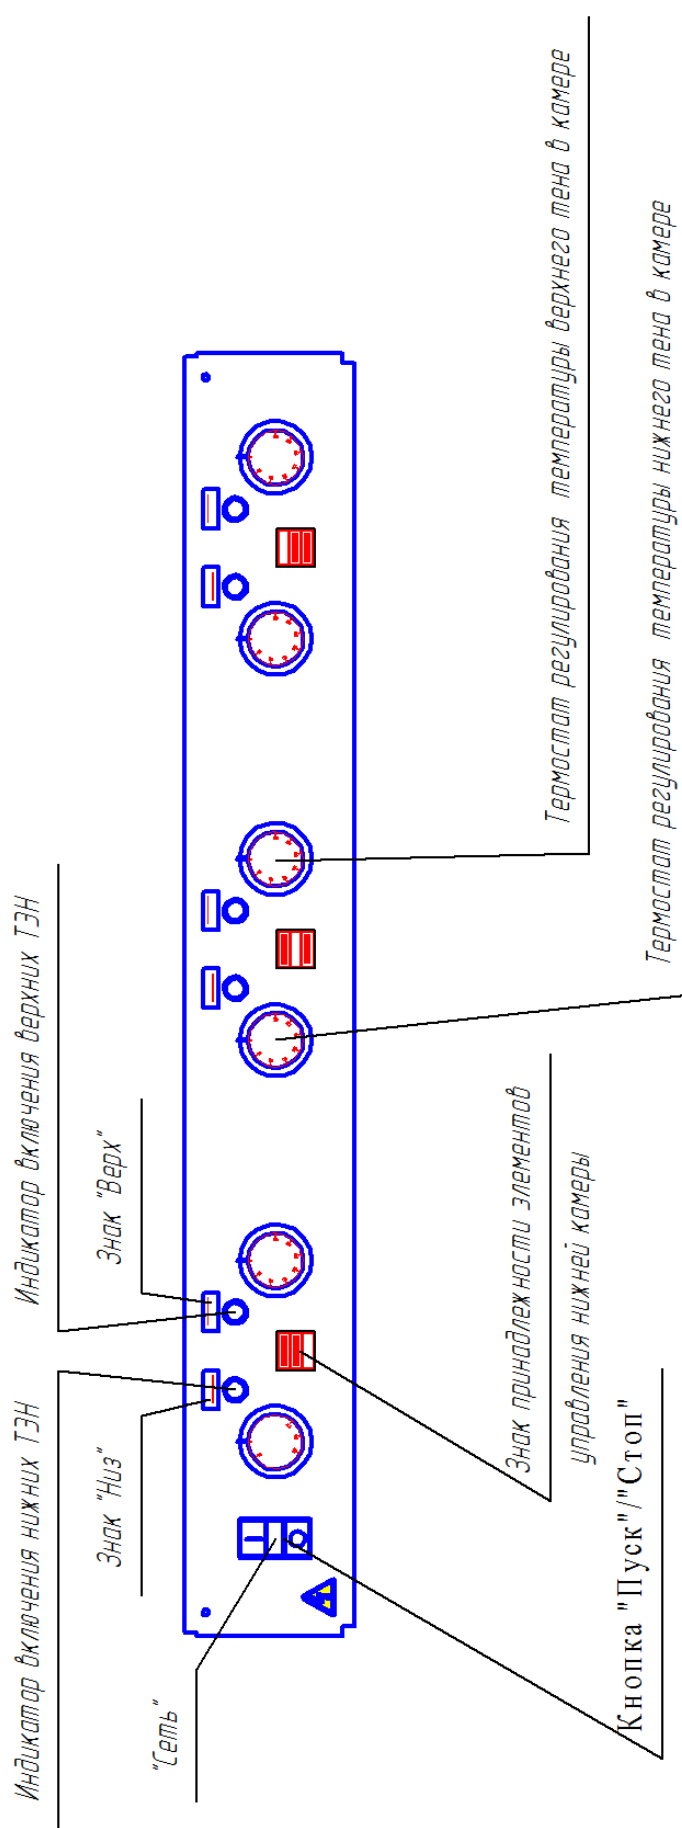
Термостат регулирования температуры верхнего тена в камере

Термостат регулирования температуры нижнего тена в камере

Индикатор включения верхних ТЭН

Знак "Верх"

Знак принадлежности элементов управления нижней камеры

Индикатор включения нижних ТЭН

Знак "Низ"

Кнопка "Пуск"/"Стоп"

"Сеть"